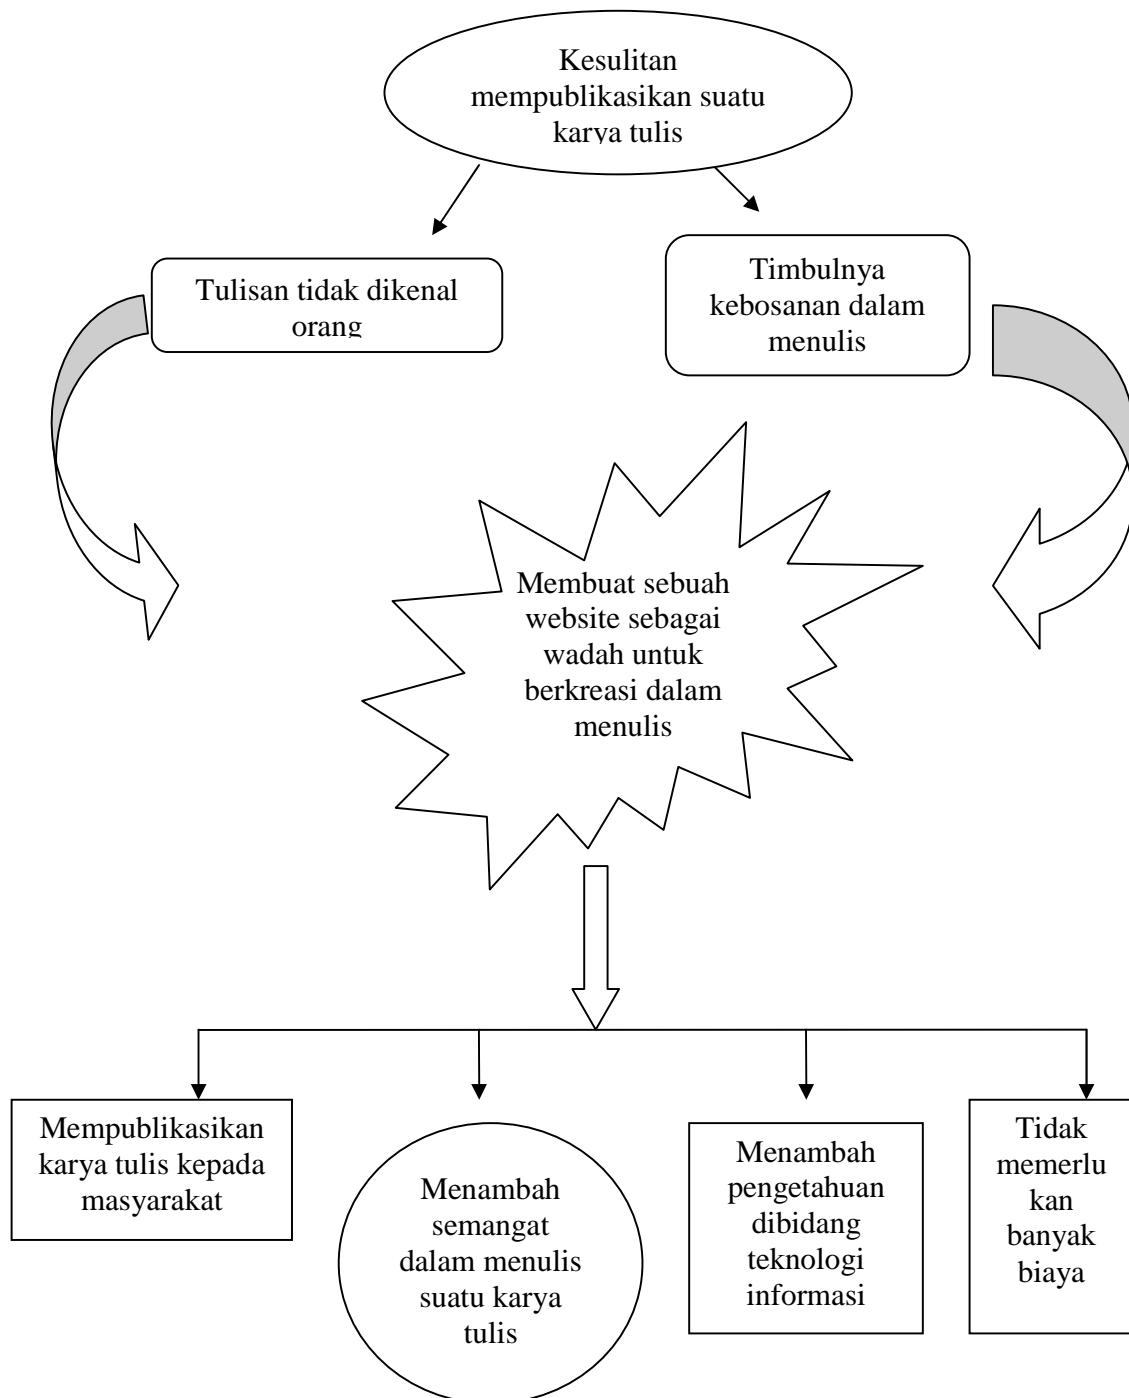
Kesulitan mempublikasikan suatu karya tulis

Tulisan tidak dikenal orang

Timbulnya kebosanan dalam menulis

Membuat sebuah website sebagai wadah untuk berkreasi dalam menulis

Mempublikasikan karya tulis kepada masyarakat

Menambah semangat dalam menulis suatu karya tulis

Menambah pengetahuan dibidang teknologi informasi

Tidak memerlu kan banyak biaya